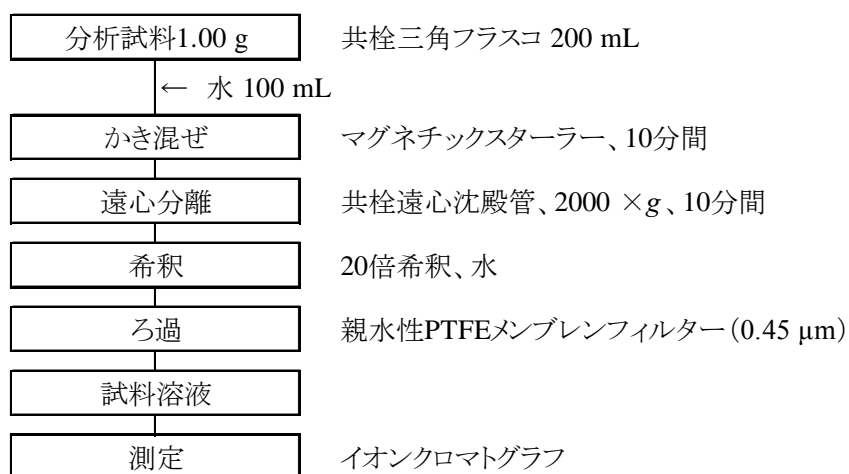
分析試料1.00 g

共栓三角フラスコ 200 mL

← 水 100 mL

かき混ぜ

マグネチックスターラー、10分間

遠心分離

共栓遠心沈殿管、2000 ×$g$、10分間

希釈

20倍希釈、水

ろ過

親水性PTFEメンブレンフィルター（0.45 µm）

試料溶液

測定

イオンクロマトグラフ